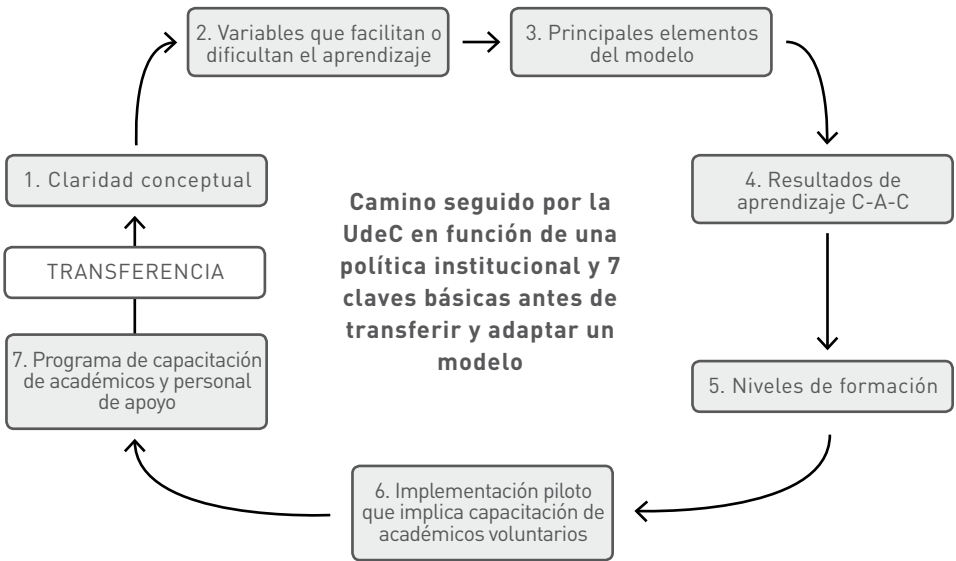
2. Variables que facilitan o dificultan el aprendizaje

3. Principales elementos del modelo

1. Claridad conceptual

Camino seguido por la UdeC en función de una política institucional y 7 claves básicas antes de transferir y adaptar un modelo

4. Resultados de aprendizaje C-A-C

TRANSFERENCIA

7. Programa de capacitación de académicos y personal de apoyo

5. Niveles de formación

6. Implementación piloto que implica capacitación de académicos voluntarios